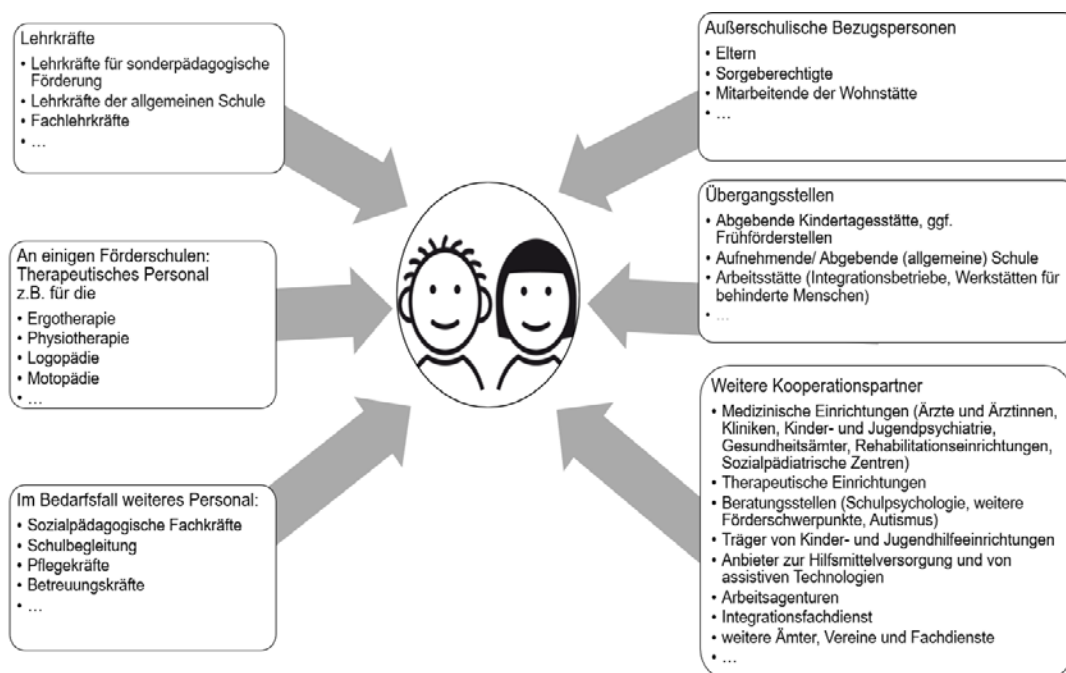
Lehrkräfte
• Lehrkräfte für sonderpädagogische Förderung
• Lehrkräfte der allgemeinen Schule
• Fachlehrkräfte
• …

An einigen Förderschulen: Therapeutisches Personal z.B. für die
• Ergotherapie
• Physiotherapie
• Logopädie
• Motopädie
• …

Im Bedarfsfall weiteres Personal:
• Sozialpädagogische Fachkräfte
• Schulbegleitung
• Pflegekräfte
• Betreuungskräfte
• …

Außerschulische Bezugspersonen
• Eltern
• Sorgeberechtigte
• Mitarbeitende der Wohnstätte
• …

Übergangsstellen
• Abgebende Kindertagesstätte, ggf. Frühförderstellen
• Aufnehmende/ Abgebende (allgemeine) Schule
• Arbeitsstätte (Integrationsbetriebe, Werkstätten für behinderte Menschen)
• …

Weitere Kooperationspartner
• Medizinische Einrichtungen (Ärzte und Ärztinnen, Kliniken, Kinder- und Jugendpsychiatrie, Gesundheitsämter, Rehabilitationseinrichtungen, Sozialpädiatrische Zentren)
• Therapeutische Einrichtungen
• Beratungsstellen (Schulpsychologie, weitere Förderschwerpunkte, Autismus)
• Träger von Kinder- und Jugendhilfeeinrichtungen
• Anbieter zur Hilfsmittelversorgung und von assistiven Technologien
• Arbeitsagenturen
• Integrationsfachdienst
• weitere Ämter, Vereine und Fachdienste
• …